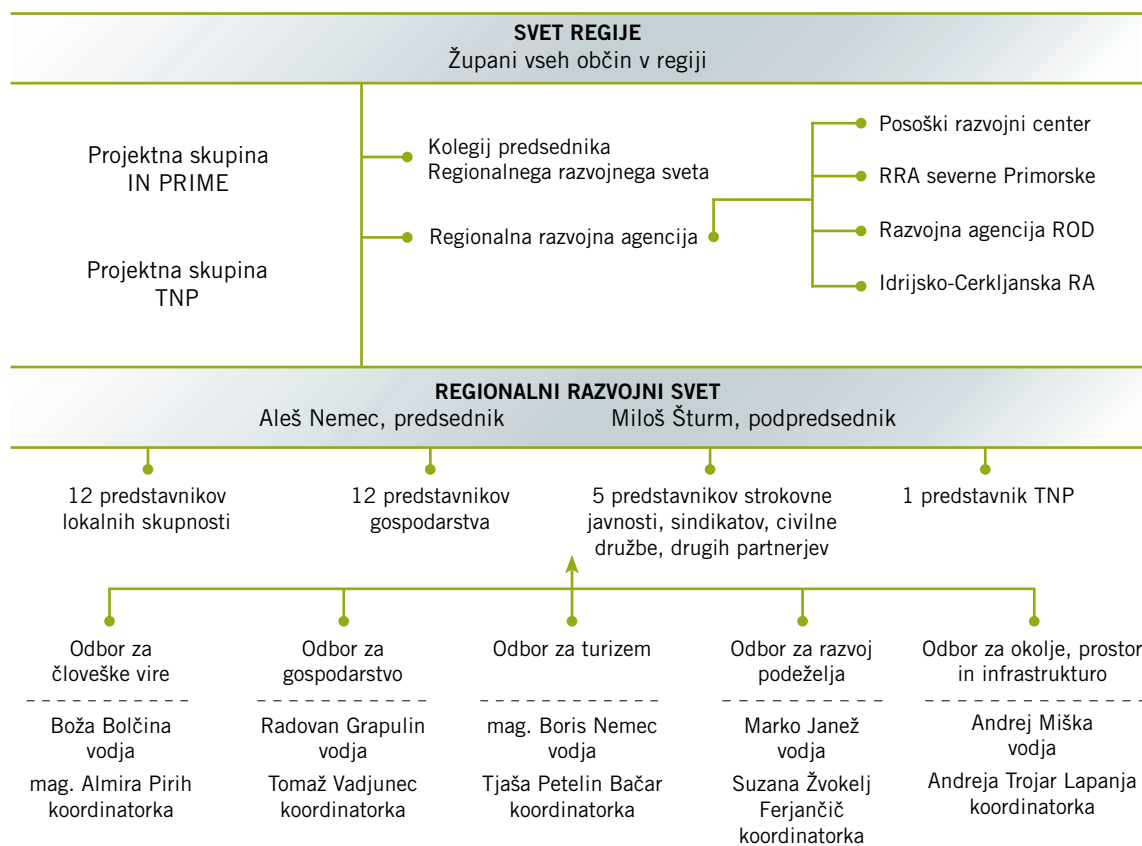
SVET REGIJE
Župani vseh občin v regiji

Projektna skupina
IN PRIME

Projektna skupina
TNP

Kolegij predsednika
Regionalnega razvojnega sveta

Regionalna razvojna agencija

Posoški razvojni center

RRA severne Primorske

Razvojna agencija ROD

Idrijsko-Cerkljanska RA

REGIONALNI RAZVOJNI SVET
Aleš Nemec, predsednik   Miloš Šturm, podpredsednik

12 predstavnikov
lokalnih skupnosti

12 predstavnikov
gospodarstva

5 predstavnikov strokovne
javnosti, sindikatov, civilne
družbe, drugih partnerjev

1 predstavnik TNP

Odbor za
človeške vire

Boža Bolčina
vodja
mag. Almira Pirih
koordinatorka

Odbor za
gospodarstvo

Radovan Grapulin
vodja
Tomaž Vadjunec
koordinatorka

Odbor za turizem

mag. Boris Nemec
vodja
Tjaša Petelin Bačar
koordinatorka

Odbor za razvoj
podeželja

Marko Janež
vodja
Suzana Žvokelj
Ferjančič
koordinatorka

Odbor za okolje, prostor
in infrastrukturo

Andrej Miška
vodja
Andreja Trojar Lapanja
koordinatorka